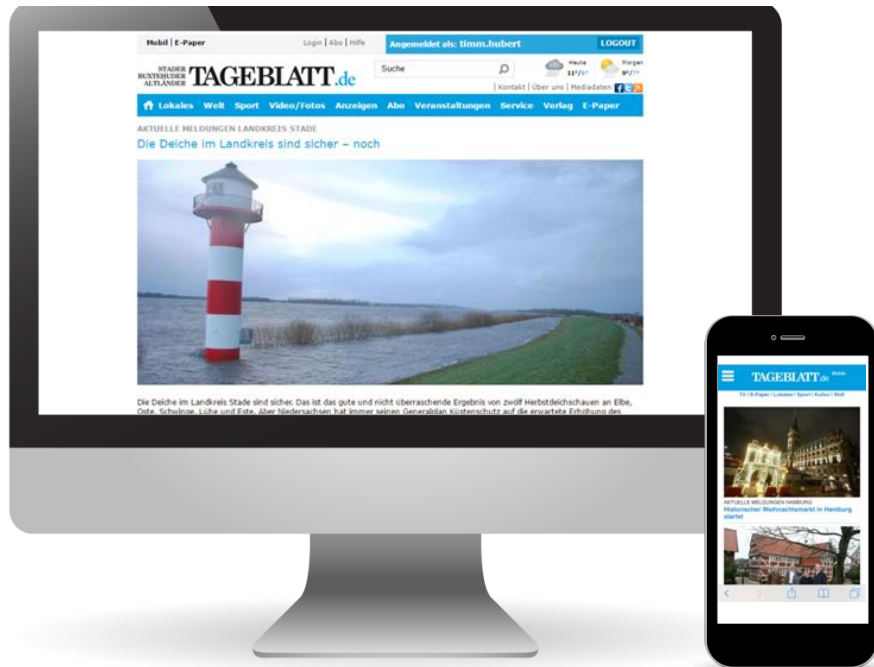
Mobil | E-Paper

Login | Abo | Hilfe

Angemeldet als: timm.hubert

LOGOUT

STADER BUXTEHUDER ALTLÄNDER TAGEBLATT.de

Suche

Heute 11°/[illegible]

Morgen 9°/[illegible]

| Kontakt | Über uns | Mediadaten

Lokales Welt Sport Video/Fotos Anzeigen Abo Veranstaltungen Service Verlag E-Paper

AKTUELLE MELDUNGEN LANDKREIS STADE

Die Deiche im Landkreis sind sicher – noch

Die Deiche im Landkreis Stade sind sicher. Das ist das gute und nicht überraschende Ergebnis von zwölf Herbstdeichschauen an Elbe, Oste, Schwinge, Lühe und Este. Aber Niedersachsen hat immer seinen Generalplan Küstenschutz auf die erwartete Erhöhung des

TAGEBLATT.de Mobil

TV | E-Paper | Lokales | Sport | Kultur | Welt

AKTUELLE MELDUNGEN HAMBURG

Historischer Weihnachtsmarkt in Hamburg startet